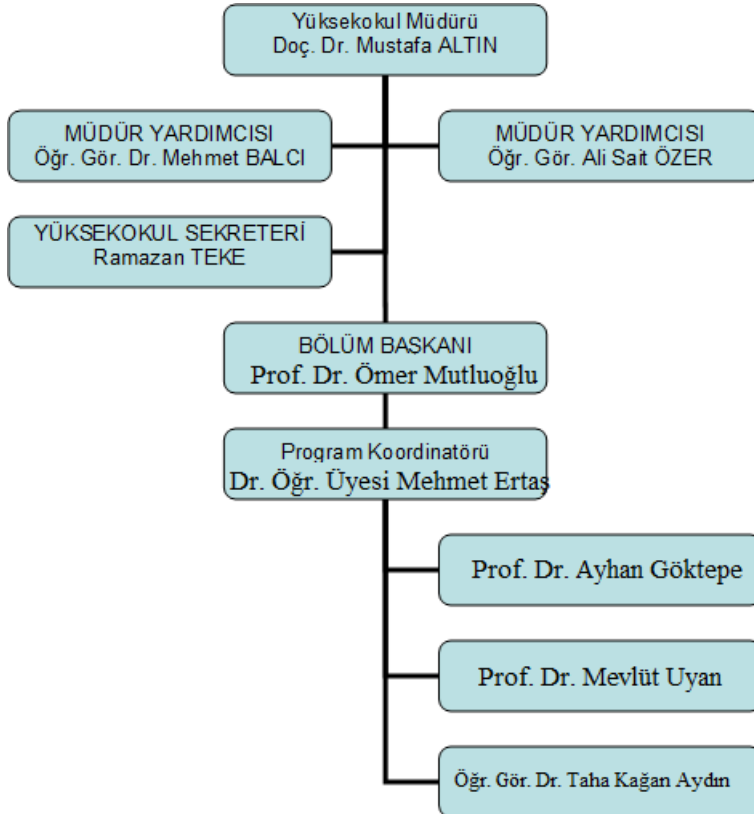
Yüksekokul Müdürü
Doç. Dr. Mustafa ALTIN

MÜDÜR YARDIMCISI
Öğr. Gör. Dr. Mehmet BALCI

MÜDÜR YARDIMCISI
Öğr. Gör. Ali Sait ÖZER

YÜKSEKOKUL SEKRETERİ
Ramazan TEKE

BÖLÜM BASKANI
Prof. Dr. Ömer Mutluoğlu

Program Koordinatörü
Dr. Öğr. Üyesi Mehmet Ertas

Prof. Dr. Ayhan Göktepe

Prof. Dr. Mevlüt Uyan

Öğr. Gör. Dr. Taha Kağan Aydın